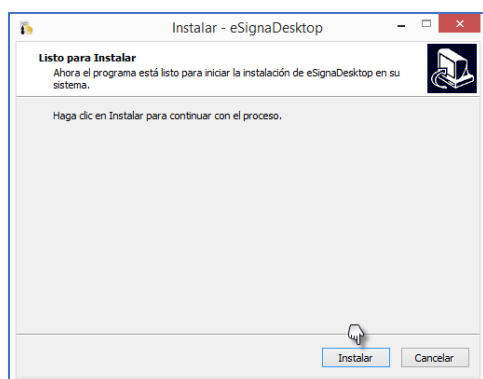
Instalar - eSignaDesktop

Listo para Instalar
Ahora el programa está listo para iniciar la instalación de eSignaDesktop en su sistema.

Haga clic en Instalar para continuar con el proceso.

Instalar
Cancelar